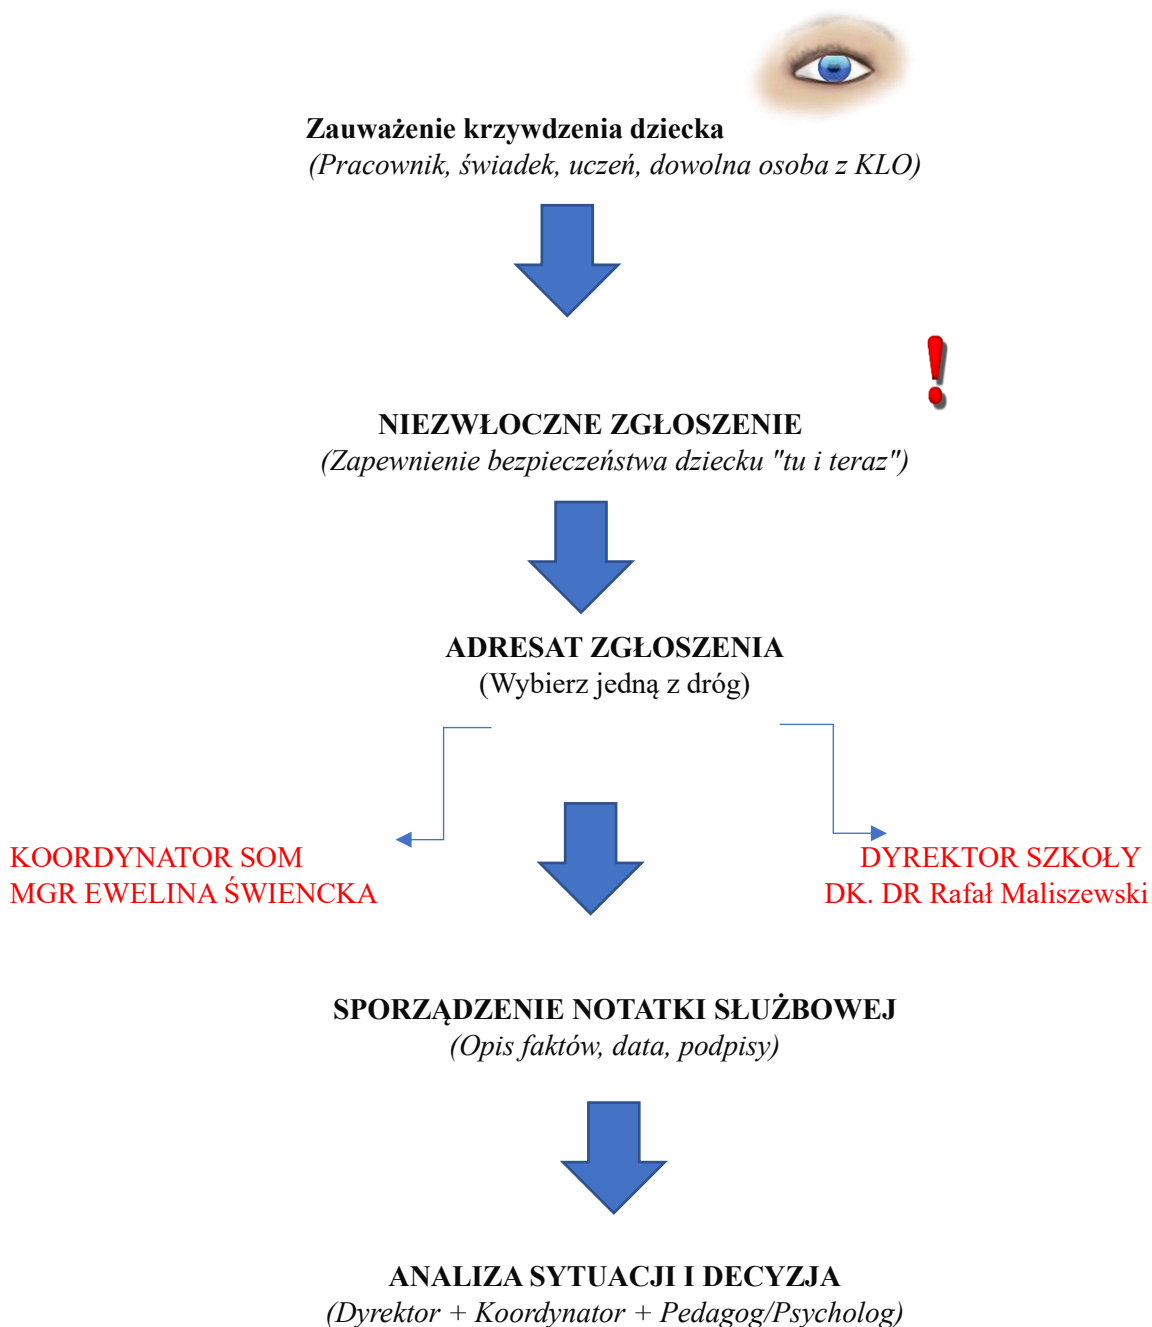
Zauważenie krzywdzenia dziecka
(Pracownik, świadek, uczeń, dowolna osoba z KLO)

NIEZWŁOCZNE ZGŁOSZENIE
(Zapewnienie bezpieczeństwa dziecku "tu i teraz")

ADRESAT ZGŁOSZENIA
(Wybierz jedną z dróg)

KOORDYNATOR SOM
MGR EWELINA ŚWIENCKA

DYREKTOR SZKOŁY
DK. DR Rafał Maliszewski

SPORZĄDZENIE NOTATKI SŁUŻBOWEJ
(Opis faktów, data, podpisy)

ANALIZA SYTUACJI I DECYZJA
(Dyrektor + Koordynator + Pedagog/Psycholog)